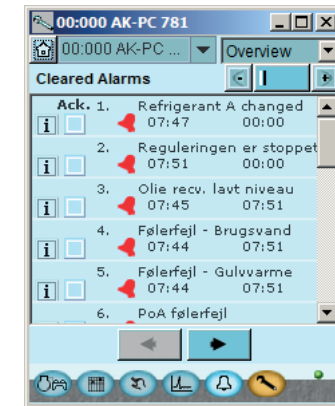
00:000 AK-PC 781
00:000 AK-PC ...
Overview
Cleared Alarms
Ack.
1. Refrigerant A changed
07:47 00:00
2. Reguleringen er stoppet
07:51 00:00
3. Olie recv. lavt niveau
07:45 07:51
4. Følerfejl - Brugsvand
07:44 07:51
5. Følerfejl - Gulvvarme
07:44 07:51
6. PoA følerfejl